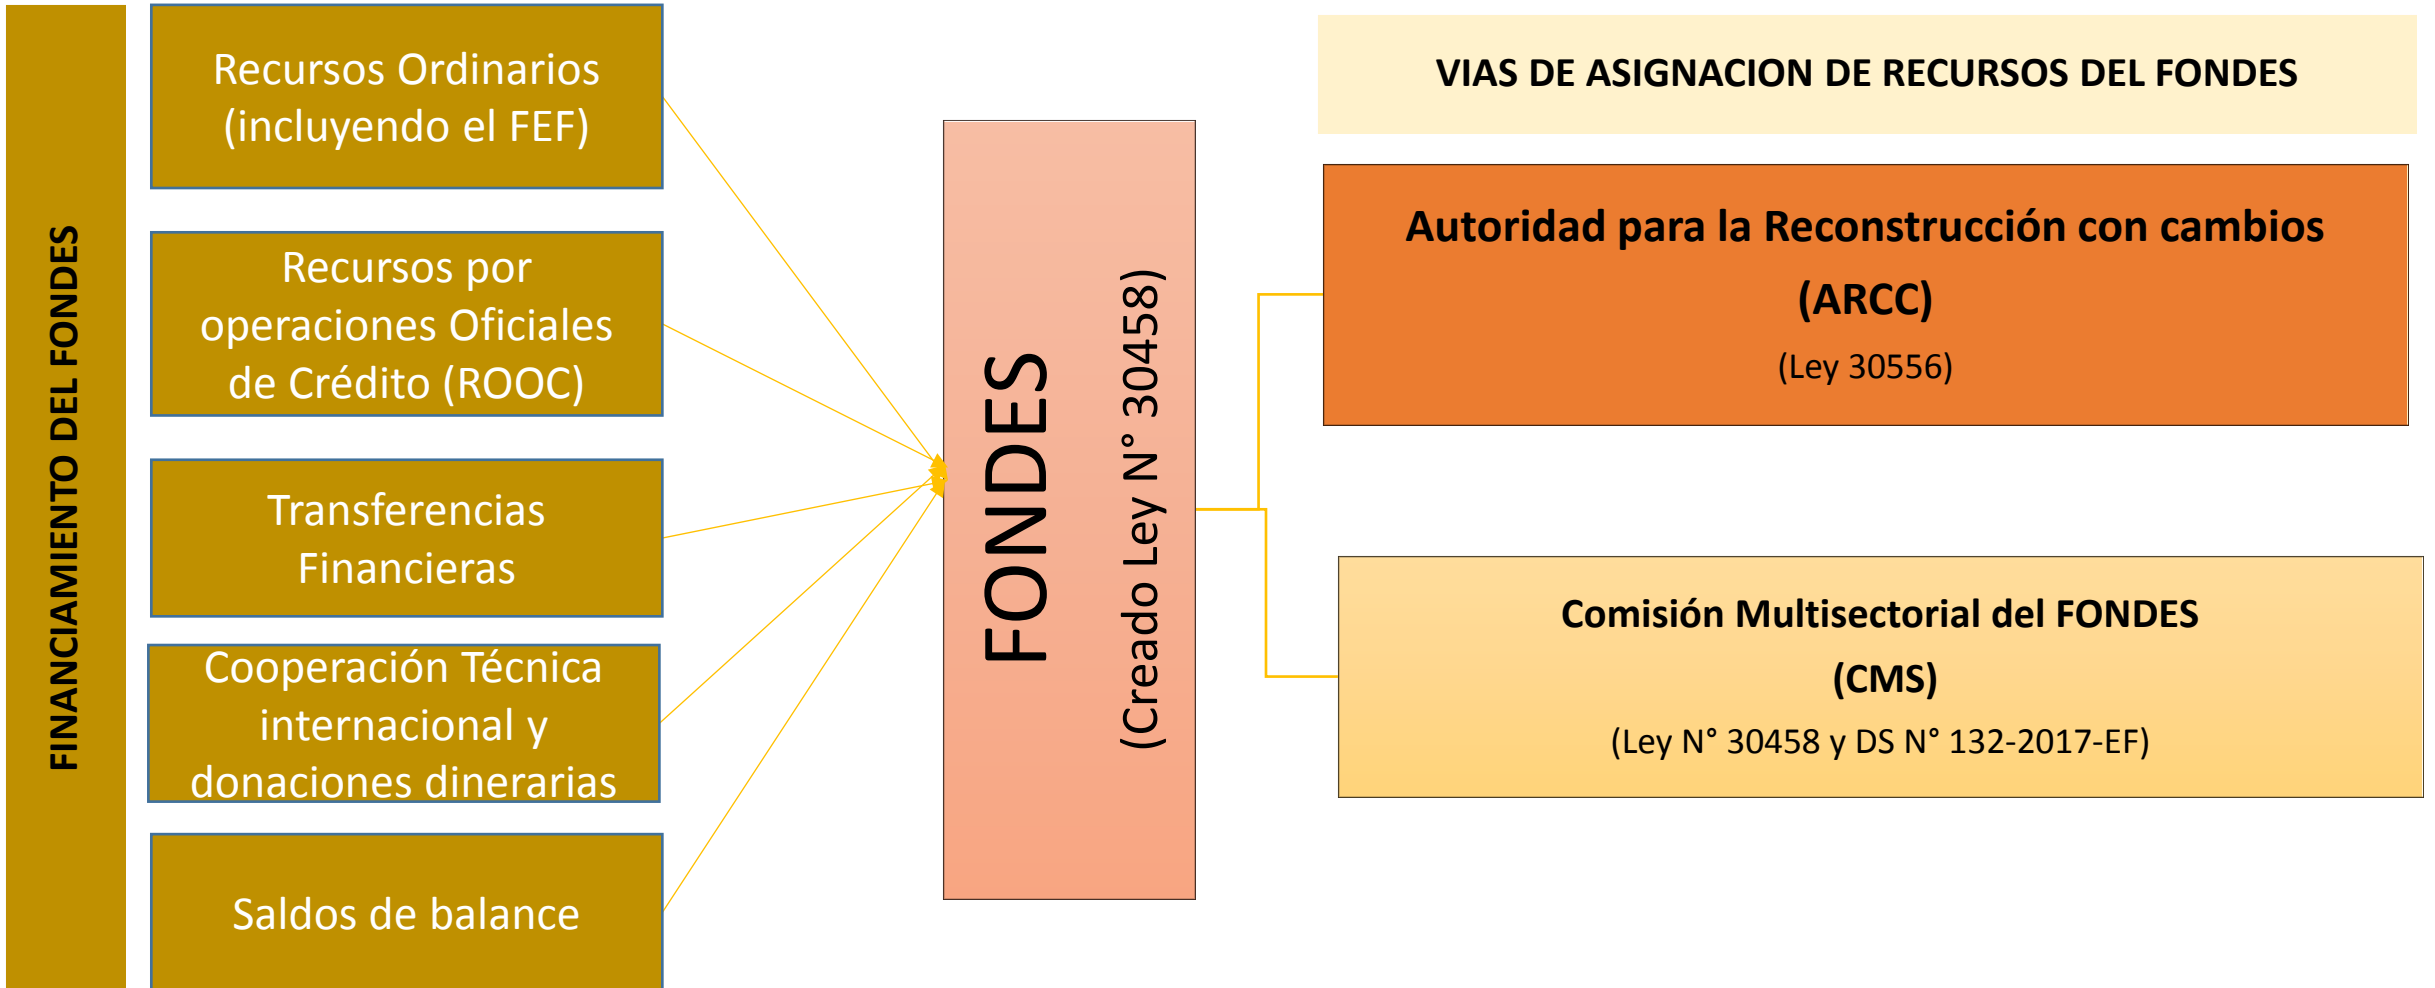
FINANCIAMIENTO DEL FONDES

Recursos Ordinarios (incluyendo el FEF)

Recursos por operaciones Oficiales de Crédito (ROOC)

Transferencias Financieras

Cooperación Técnica internacional y donaciones dinerarias

Saldos de balance

FONDES

(Creado Ley N° 30458)

VIAS DE ASIGNACION DE RECURSOS DEL FONDES

Autoridad para la Reconstrucción con cambios (ARCC)

(Ley 30556)

Comisión Multisectorial del FONDES (CMS)

(Ley N° 30458 y DS N° 132-2017-EF)